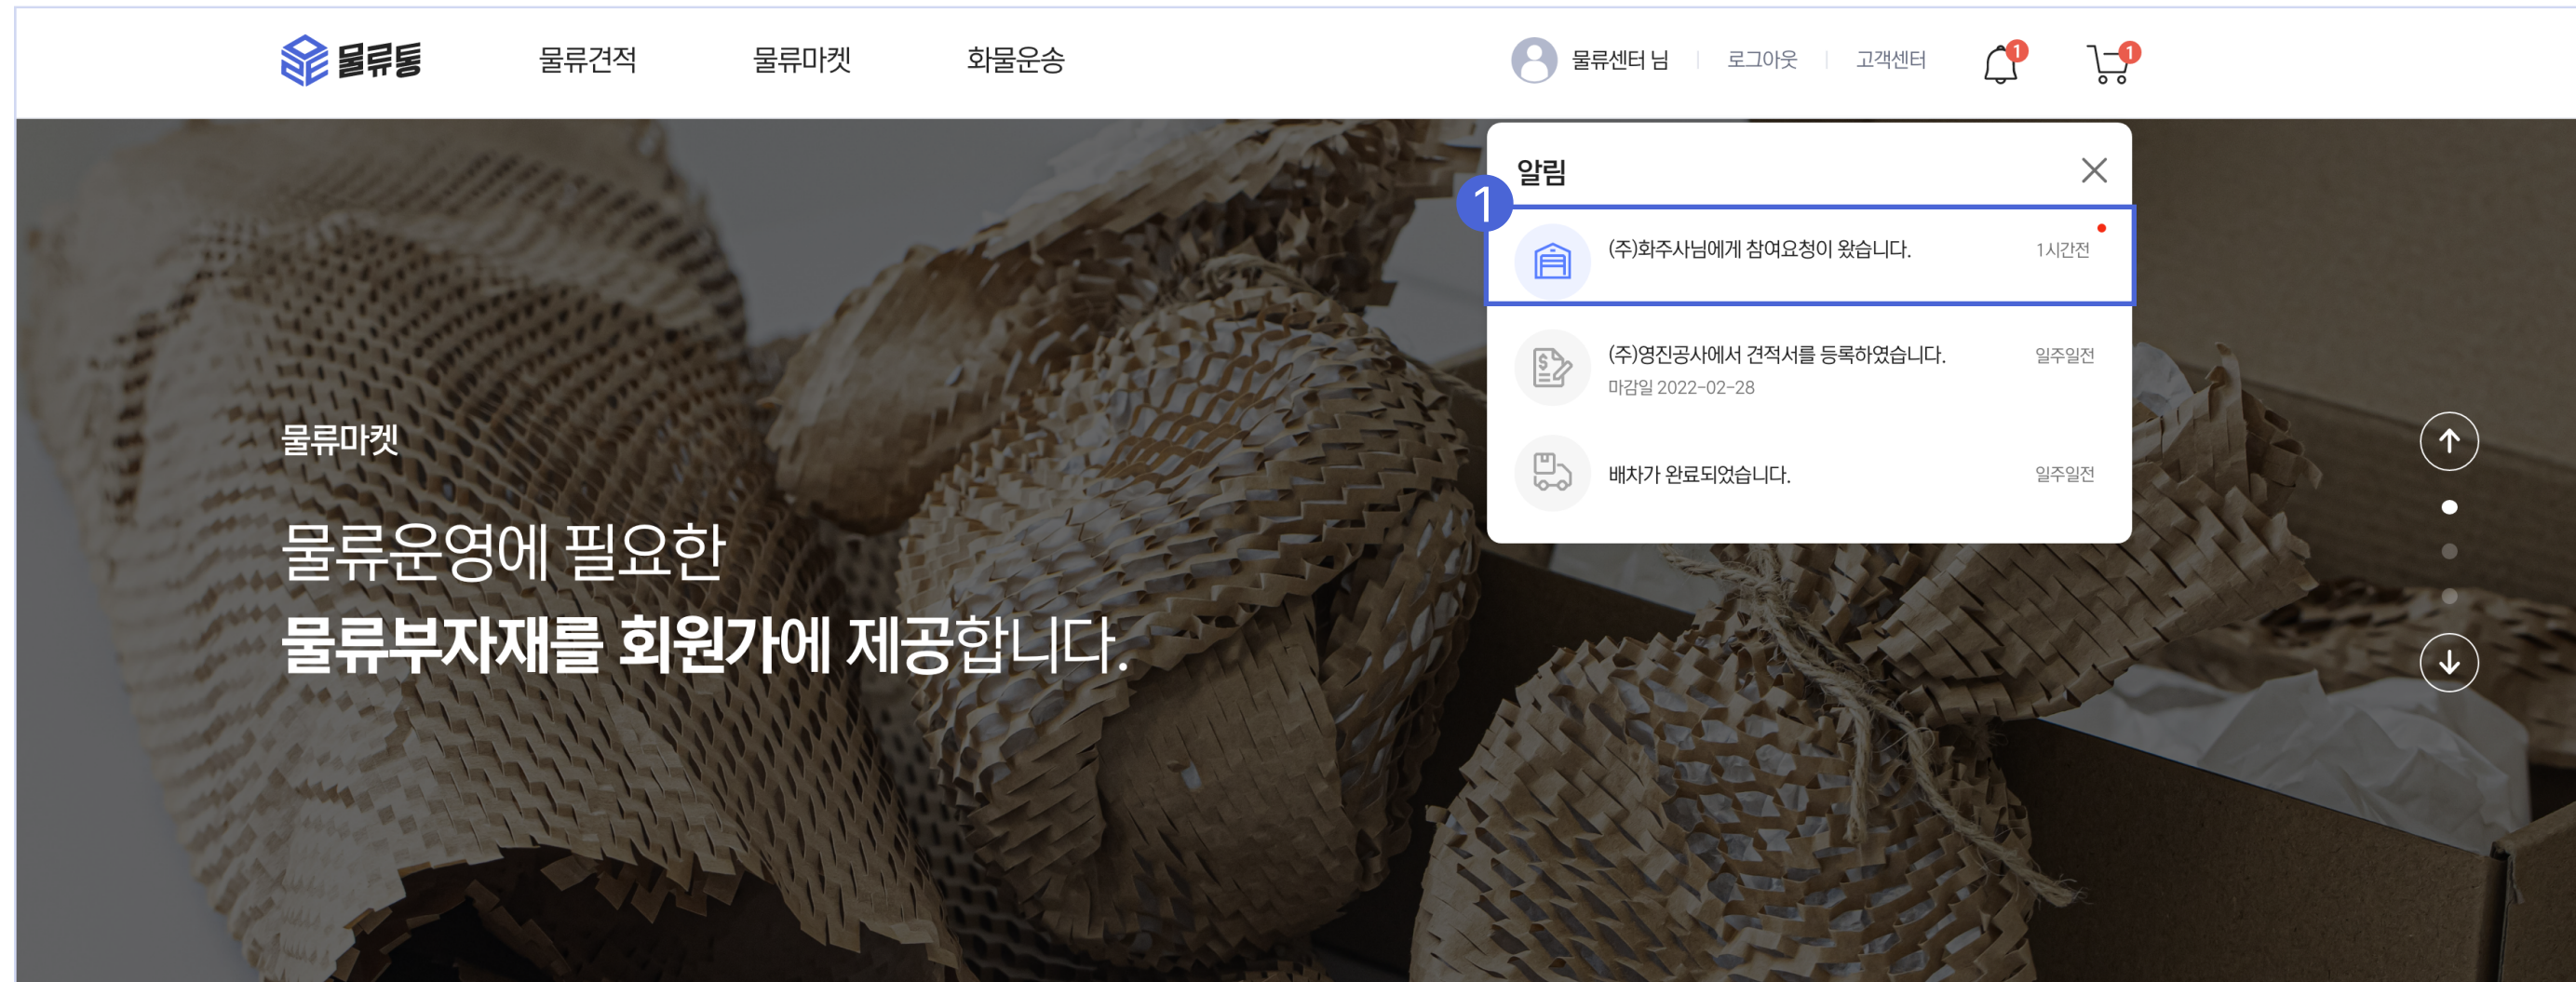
물류통

물류견적 물류마켓 화물운송

물류센터 님 | 로그아웃 | 고객센터

1

1

알림

1

(주)화주사님에게 참여요청이 왔습니다. 1시간전

(주)영진공사에서 견적서를 등록하였습니다. 일주일전
마감일 2022-02-28

배차가 완료되었습니다. 일주일전

물류마켓

물류운영에 필요한
물류부자재를 회원가에 제공합니다.